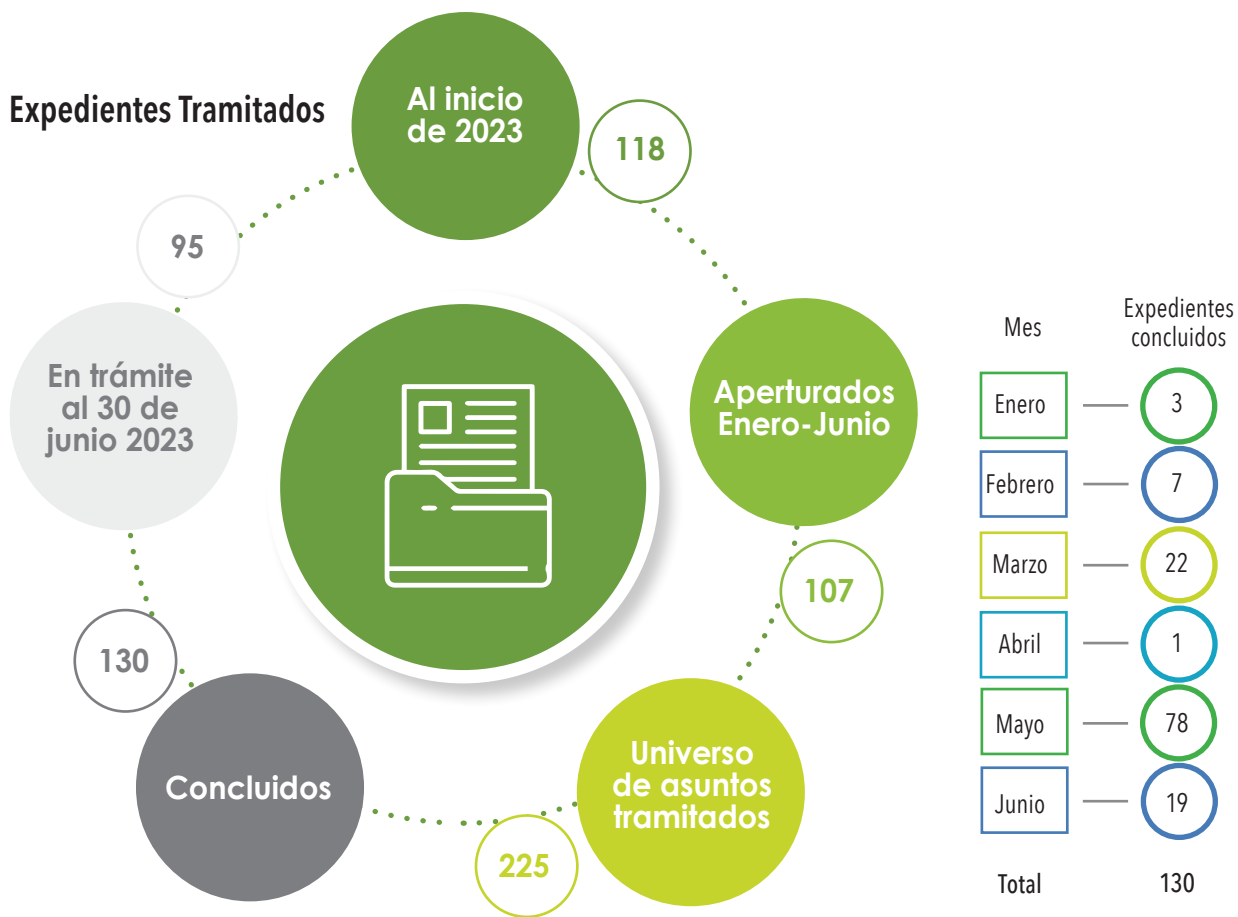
Expedientes Tramitados

Al inicio de 2023

118

Aperturados Enero-Junio

107

Universo de asuntos tramitados

225

Concluidos

130

En trámite al 30 de junio 2023

95

| Mes | Expedientes concluidos |
|---|---|
| Enero | 3 |
| Febrero | 7 |
| Marzo | 22 |
| Abril | 1 |
| Mayo | 78 |
| Junio | 19 |
| Total | 130 |